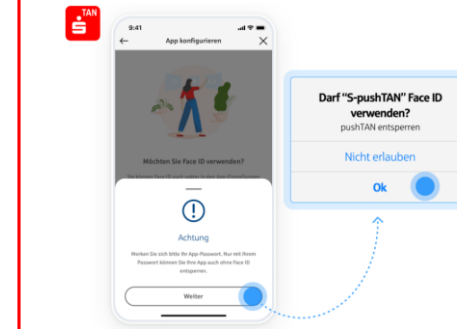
TAN

9:41

App konfigurieren

Möchten Sie Face ID verwenden?

Achtung

Merken Sie sich bitte Ihr App-Passwort. Nur mit Ihrem Passwort können Sie Ihre App auch ohne Face ID entsperren.

Weiter

Darf "S-pushTAN" Face ID verwenden?

pushTAN entsperren

Nicht erlauben

Ok